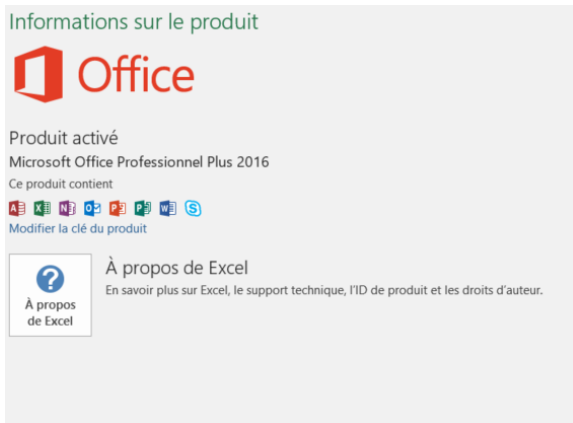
Informations sur le produit

Office

Produit activé

Microsoft Office Professionnel Plus 2016

Ce produit contient

Modifier la clé du produit

À propos de Excel

À propos de Excel

En savoir plus sur Excel, le support technique, l'ID de produit et les droits d'auteur.